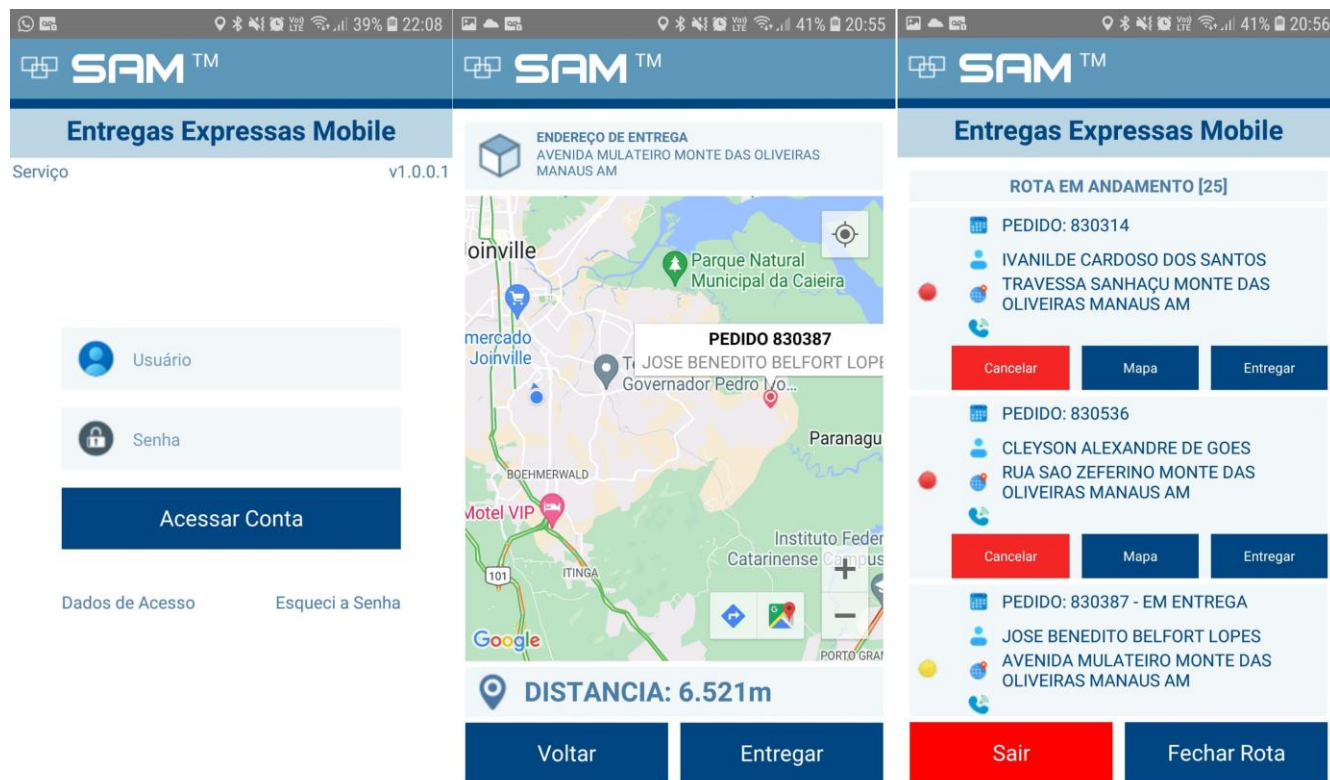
39% 22:08

SAM™

Entregas Expressas Mobile

Serviço v1.0.0.1

Usuário

Senha

Acessar Conta

Dados de Acesso Esqueci a Senha

41% 20:55

SAM™

ENDEREÇO DE ENTREGA
AVENIDA MULATEIRO MONTE DAS OLIVEIRAS MANAUS AM

Joinville
Parque Natural Municipal da Caieira
mercado Joinville
PEDIDO 830387
JOSE BENEDITO BELFORT LOPE
Governador Pedro Ivo...
Paranagu
BOEHMERWALD
Motel VIP
Instituto Feder Catarinense Campus
101
ITINGA
Google
PORTO GRAN

DISTANCIA: 6.521m

Voltar Entregar

41% 20:56

SAM™

Entregas Expressas Mobile

ROTA EM ANDAMENTO [25]

PEDIDO: 830314
IVANILDE CARDOSO DOS SANTOS
TRAVESSA SANHAÇU MONTE DAS OLIVEIRAS MANAUS AM

Cancelar Mapa Entregar

PEDIDO: 830536
CLEYSON ALEXANDRE DE GOES
RUA SAO ZEFERINO MONTE DAS OLIVEIRAS MANAUS AM

Cancelar Mapa Entregar

PEDIDO: 830387 - EM ENTREGA
JOSE BENEDITO BELFORT LOPES
AVENIDA MULATEIRO MONTE DAS OLIVEIRAS MANAUS AM

Sair Fechar Rota